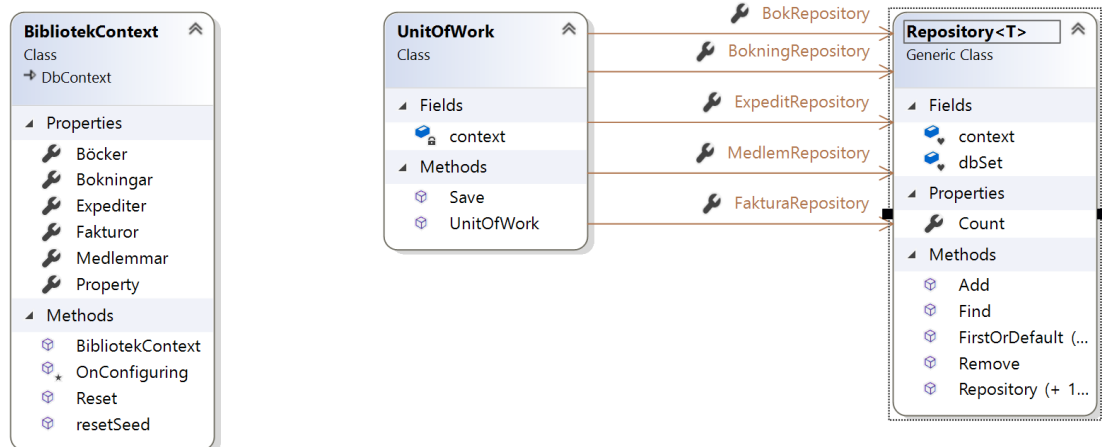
BibliotekContext
Class
→ DbContext

Properties
Böcker
Bokningar
Expediter
Fakturor
Medlemmar
Property

Methods
BibliotekContext
OnConfiguring
Reset
resetSeed

UnitOfWork
Class

Fields
context

Methods
Save
UnitOfWork

BokRepository
BokningRepository
ExpeditRepository
MedlemRepository
FakturaRepository

Repository<T>
Generic Class

Fields
context
dbSet

Properties
Count

Methods
Add
Find
FirstOrDefault (...
Remove
Repository (+ 1...